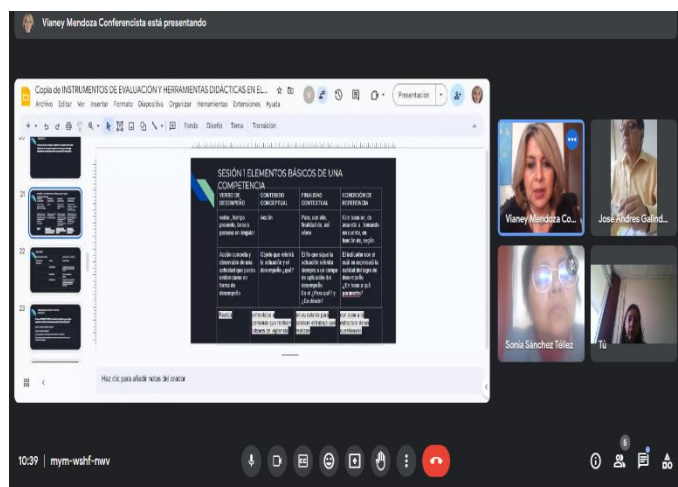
Vianey Mendoza Conferencista está presentando

Copia de INSTRUMENTOS DE EVALUACIÓN Y HERRAMIENTAS DIDÁCTICAS EN EL...

Archivo Editar Ver Insertar Formato Diapositiva Organizar Herramientas Extensiones Ayuda

Presentación

Fondo Diseño Tema Transición

SESIÓN 1 ELEMENTOS BÁSICOS DE UNA COMPETENCIA

| VERBO DE DESEMPEÑO | CONTENIDO CONCEPTUAL | FINALIDAD CONTEXTUAL | CONDICIÓN DE REFERENCIA |
|---|---|---|---|
| Verbo, tiempo presente, tercera persona en singular | Acción | Para, con ello, finalidad de, así como | Con base en, de acuerdo a, tomando en cuenta, en función de, según |
| Acción concreta y observable de una actividad que pueda evidenciarse en forma de desempeño | El para qué referirá la situación y el desempeño ¿qué? | El fin que sigue la situación referida siempre a un campo de aplicación del desempeño. En el ¿Para qué? y ¿De dónde? | El indicador con el cual se expresará la calidad del tipo de desempeño ¿En base a qué parámetro? |
| Realiza | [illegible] | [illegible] | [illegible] |

Haz clic para añadir notas del orador

Vianey Mendoza Co...

José Andrés Galind...

Sonia Sánchez Téllez

Tú

10:39 | mym-wshf-nwv